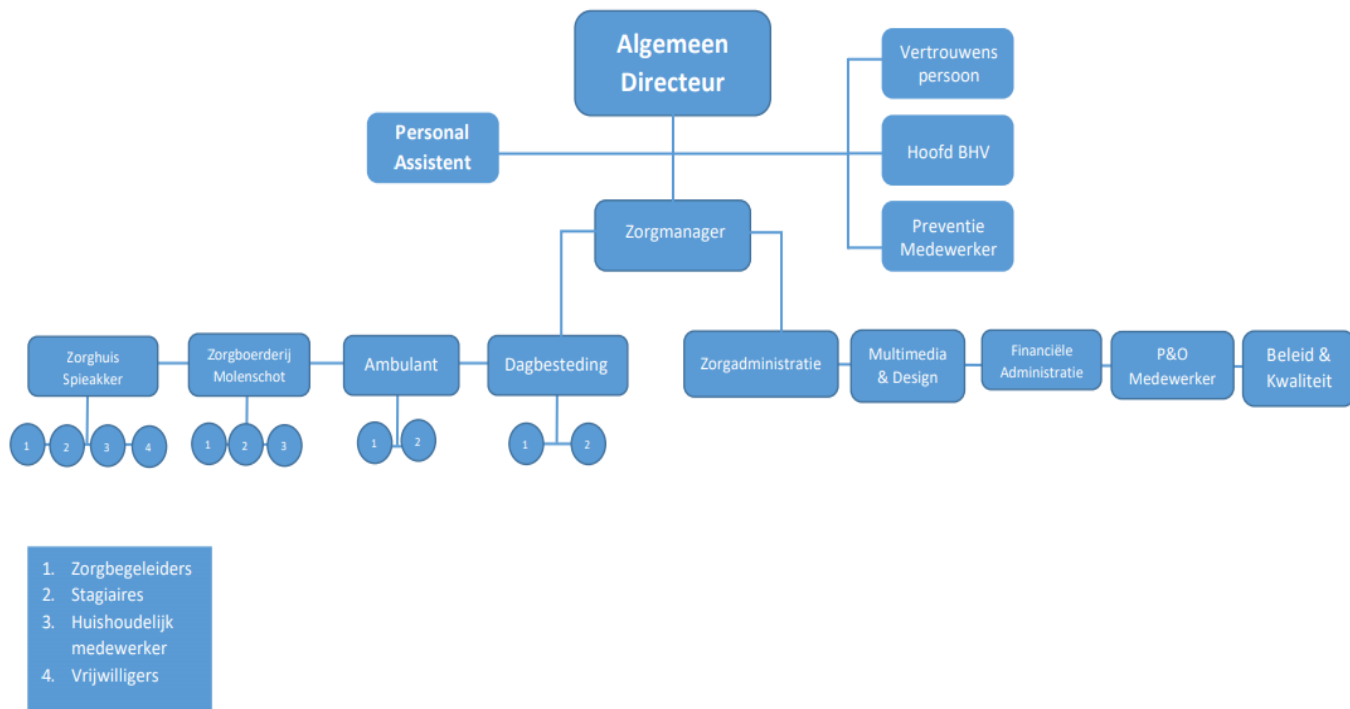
Algemeen Directeur

Vertrouwens persoon

Personal Assistent

Hoofd BHV

Zorgmanager

Preventie Medewerker

Zorghuis Spieakker

Zorgboerderij Molenschot

Ambulant

Dagbesteding

Zorgadministratie

Multimedia & Design

Financiële Administratie

P&O Medewerker

Beleid & Kwaliteit

1 2 3 4

1 2 3

1 2

1 2

1. Zorgbegeleiders
2. Stagiaires
3. Huishoudelijk medewerker
4. Vrijwilligers